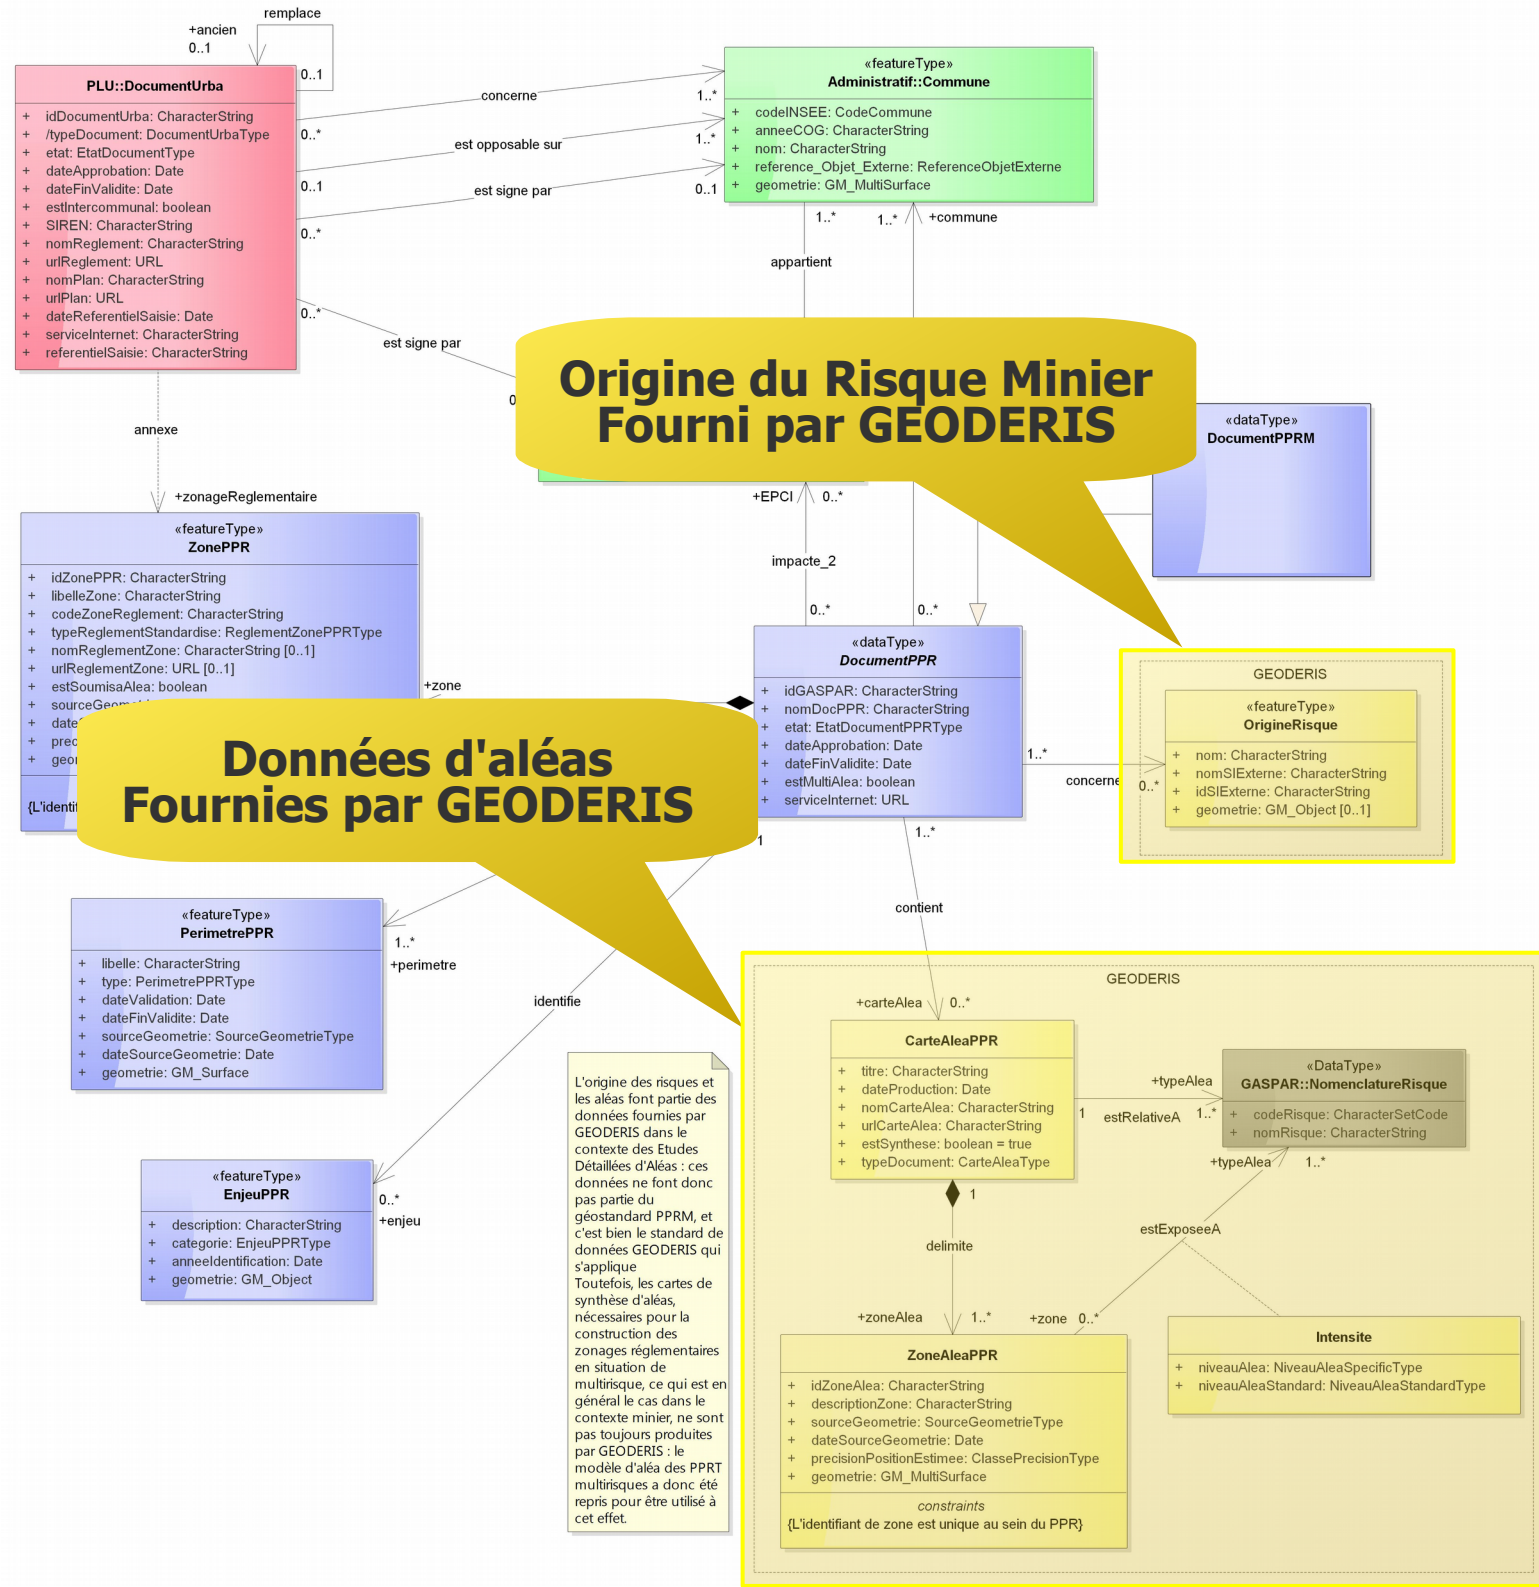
remplace
+ancien
0..1
0..1

PLU::DocumentUrba
+ idDocumentUrba: CharacterString
+ /typeDocument: DocumentUrbaType
+ etat: EtatDocumentType
+ dateApprobation: Date
+ dateFinValidite: Date
+ estIntercommunal: boolean
+ SIREN: CharacterString
+ nomReglement: CharacterString
+ urlReglement: URL
+ nomPlan: CharacterString
+ urlPlan: URL
+ dateReferentielSaisie: Date
+ serviceInternet: CharacterString
+ referentielSaisie: CharacterString

concerne
1..*
0..*
est opposable sur
1..*
0..1
est signe par
0..1
0..*

«featureType»
Administratif::Commune
+ codeINSEE: CodeCommune
+ anneeCOG: CharacterString
+ nom: CharacterString
+ reference_Objet_Externe: ReferenceObjetExterne
+ geometrie: GM_MultiSurface

1..*
1..*
+commune
appartient
0..*
est signe par
0

Origine du Risque Minier
Fourni par GEODERIS

«dataType»
DocumentPPRM

annexe
+zonageReglementaire

«featureType»
ZonePPR
+ idZonePPR: CharacterString
+ libelleZone: CharacterString
+ codeZoneReglement: CharacterString
+ typeReglementStandardise: ReglementZonePPRType
+ nomReglementZone: CharacterString [0..1]
+ urlReglementZone: URL [0..1]
+ estSoumisaAlea: boolean
+ sourceGeom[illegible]
+ date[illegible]
+ prec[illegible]
+ geo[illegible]
{L'identif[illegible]

+zone
+EPCI
0..*
impacte_2
0..*
0..*

«dataType»
DocumentPPR
+ idGASPAR: CharacterString
+ nomDocPPR: CharacterString
+ etat: EtatDocumentPPRType
+ dateApprobation: Date
+ dateFinValidite: Date
+ estMultiAlea: boolean
+ serviceInternet: URL

Données d'aléas
Fournies par GEODERIS

1..*
concerne
0..*

GEODERIS
«featureType»
OrigineRisque
+ nom: CharacterString
+ nomSIExterne: CharacterString
+ idSIExterne: CharacterString
+ geometrie: GM_Object [0..1]

1
1..*
contient

«featureType»
PerimetrePPR
+ libelle: CharacterString
+ type: PerimetrePPRType
+ dateValidation: Date
+ dateFinValidite: Date
+ sourceGeometrie: SourceGeometrieType
+ dateSourceGeometrie: Date
+ geometrie: GM_Surface

1..*
+perimetre
identifie

«featureType»
EnjeuPPR
+ description: CharacterString
+ categorie: EnjeuPPRType
+ anneeIdentification: Date
+ geometrie: GM_Object

0..*
+enjeu

L'origine des risques et les aléas font partie des données fournies par GEODERIS dans le contexte des Etudes Détaillées d'Aléas : ces données ne font donc pas partie du géostandard PPRM, et c'est bien le standard de données GEODERIS qui s'applique
Toutefois, les cartes de synthèse d'aléas, nécessaires pour la construction des zonages réglementaires en situation de multirisque, ce qui est en général le cas dans le contexte minier, ne sont pas toujours produites par GEODERIS : le modèle d'aléa des PPRT multirisques a donc été repris pour être utilisé à cet effet.

GEODERIS
+carteAlea
0..*

CarteAleaPPR
+ titre: CharacterString
+ dateProduction: Date
+ nomCarteAlea: CharacterString
+ urlCarteAlea: CharacterString
+ estSynthese: boolean = true
+ typeDocument: CarteAleaType

+typeAlea
1
estRelativeA
1..*

«DataType»
GASPAR::NomenclatureRisque
+ codeRisque: CharacterSetCode
+ nomRisque: CharacterString

+typeAlea
1..*
1
delimite
estExposeeA
+zoneAlea
1..*
+zone
0..*

ZoneAleaPPR
+ idZoneAlea: CharacterString
+ descriptionZone: CharacterString
+ sourceGeometrie: SourceGeometrieType
+ dateSourceGeometrie: Date
+ precisionPositionEstimee: ClassePrecisionType
+ geometrie: GM_MultiSurface
constraints
{L'identifiant de zone est unique au sein du PPR}

Intensite
+ niveauAlea: NiveauAleaSpecificType
+ niveauAleaStandard: NiveauAleaStandardType